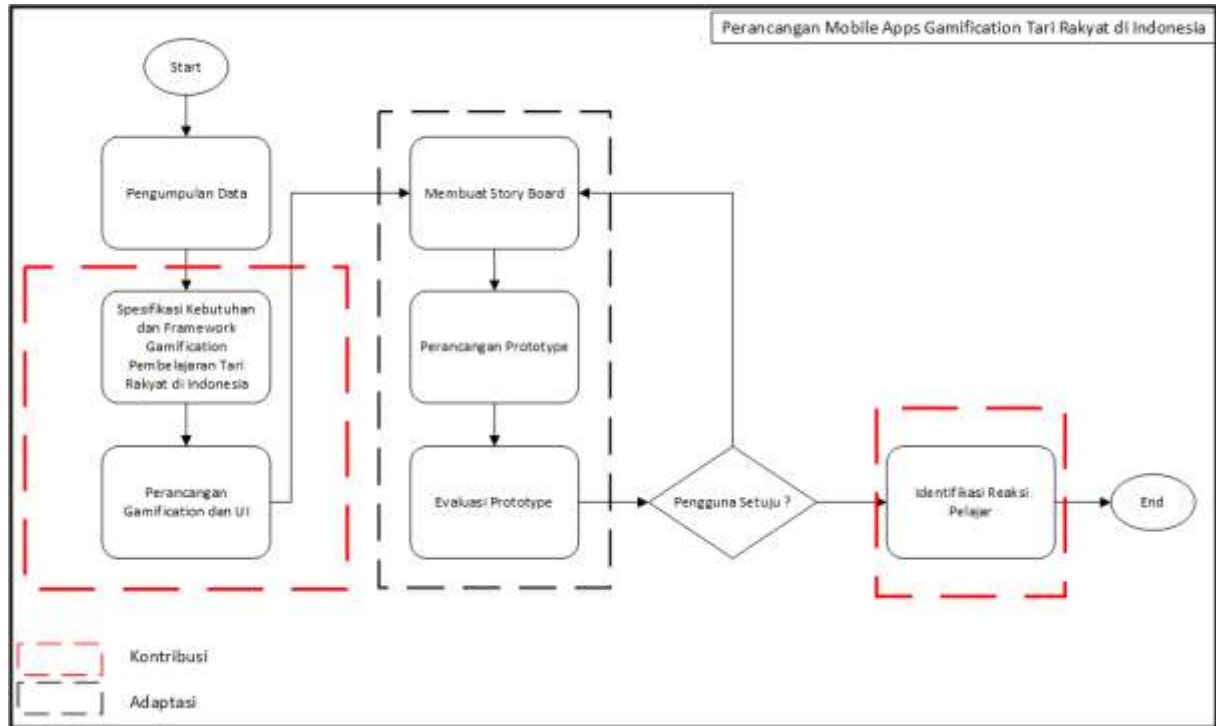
Perancangan Mobile Apps Gamification Tari Rakyat di Indonesia

Start

Pengumpulan Data

Spesifikasi Kebutuhan dan Framework Gamification Pembelajaran Tari Rakyat di Indonesia

Perancangan Gamification dan UI

Membuat Story Board

Perancangan Prototype

Evaluasi Prototype

Pengguna Setuju ?

Identifikasi Reaksi Pelajar

End

Kontribusi

Adaptasi